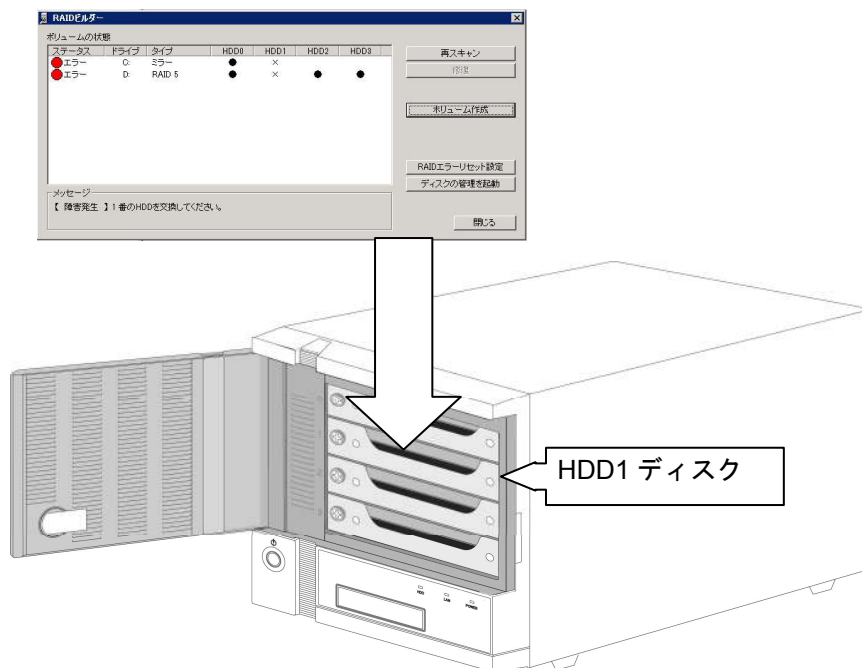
RAIDビルダー

ボリュームの状態

| ステータス | ドライブ | タイプ | HDD0 | HDD1 | HDD2 | HDD3 |
|---|---|---|---|---|---|---|
| エラー | C: | ミラー | ● | × | | |
| エラー | D: | RAID 5 | ● | × | ● | ● |

再スキャン

修復

ボリューム作成

RAIDエラーリセット設定

ディスクの管理を起動

メッセージ

【 障害発生 】1 番のHDDを交換してください。

閉じる

HDD1 ディスク

HDD

LAN

POWER